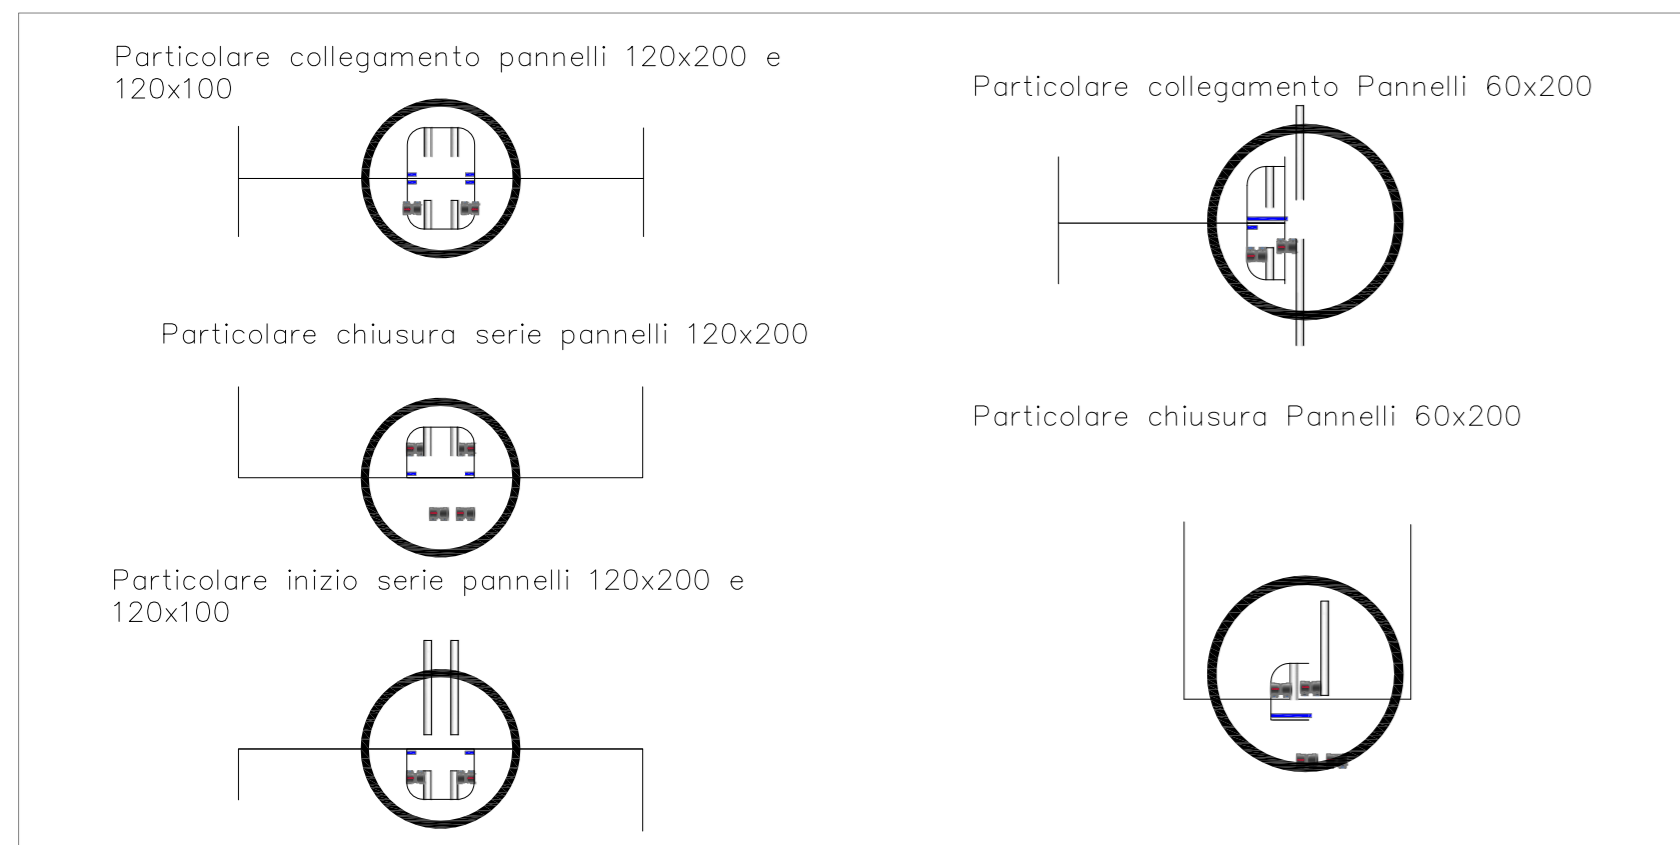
Particolare collegamento pannelli 120x200 e 120x100

Particolare collegamento Pannelli 60x200

Particolare chiusura serie pannelli 120x200

Particolare chiusura Pannelli 60x200

Particolare inizio serie pannelli 120x200 e 120x100